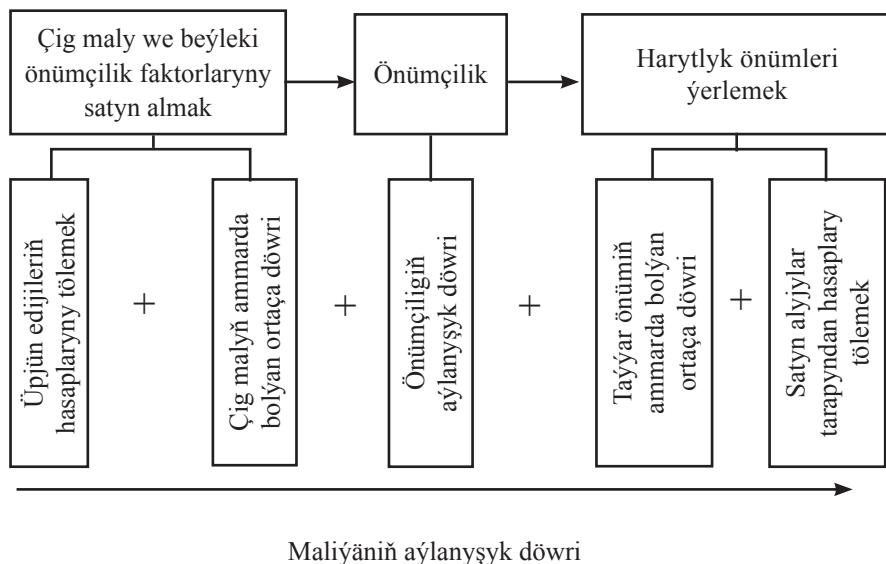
Çig maly we beýleki önümçilik faktorlaryny satyn almak

Önümçilik

Harytlyk önümleri ýerlemek

Üpjün edijileriň hasaplaryny tölemek

+

Çig malyň ammarda bolýan ortaça döwri

+

Önümçiligiň aýlanyşyk döwri

+

Taýýar önümiň ammarda bolýan ortaça döwri

+

Satyn alyjylar tarapyndan hasaplary tölemek

Maliýäniň aýlanyşyk döwri